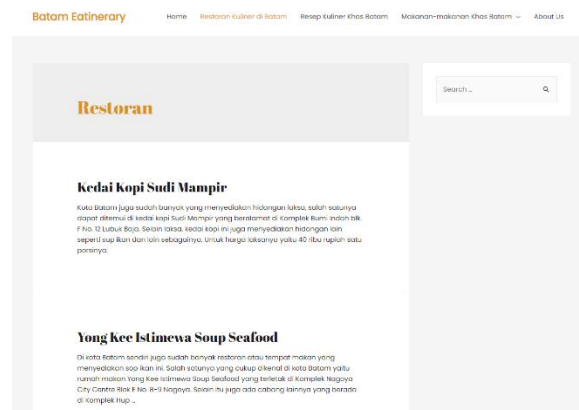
Batam Eatinerary

Home Restoran Kuliner di Batam Resep Kuliner Khas Batam Makanan-makanan Khas Batam About Us

Search ...

Restoran

Kedai Kopi Sudi Mampir

Kota Batam juga sudah banyak yang menyediakan hidangan laksa, salah satunya dapat ditemui di kedai kopi Sudi Mampir yang beralamat di Komplek Bumi Indah blk F No. 12 Lubuk Baja. Selain laksa, kedai kopi ini juga menyediakan hidangan lain seperti sup ikan dan lain sebagainya. Untuk harga laksanya yaitu 40 ribu rupiah satu porsinya.

Yong Kee Istimewa Soup Seafood

Di kota Batam sendiri juga sudah banyak restoran atau tempat makan yang menyediakan sop ikan ini. Salah satunya yang cukup dikenal di kota Batam yaitu rumah makan Yong Kee Istimewa Soup Seafood yang terletak di Komplek Nagoya City Centre Blok F No. 8-9 Nagoya. Selain itu juga ada cabang lainnya yang berada di Komplek Hup ...